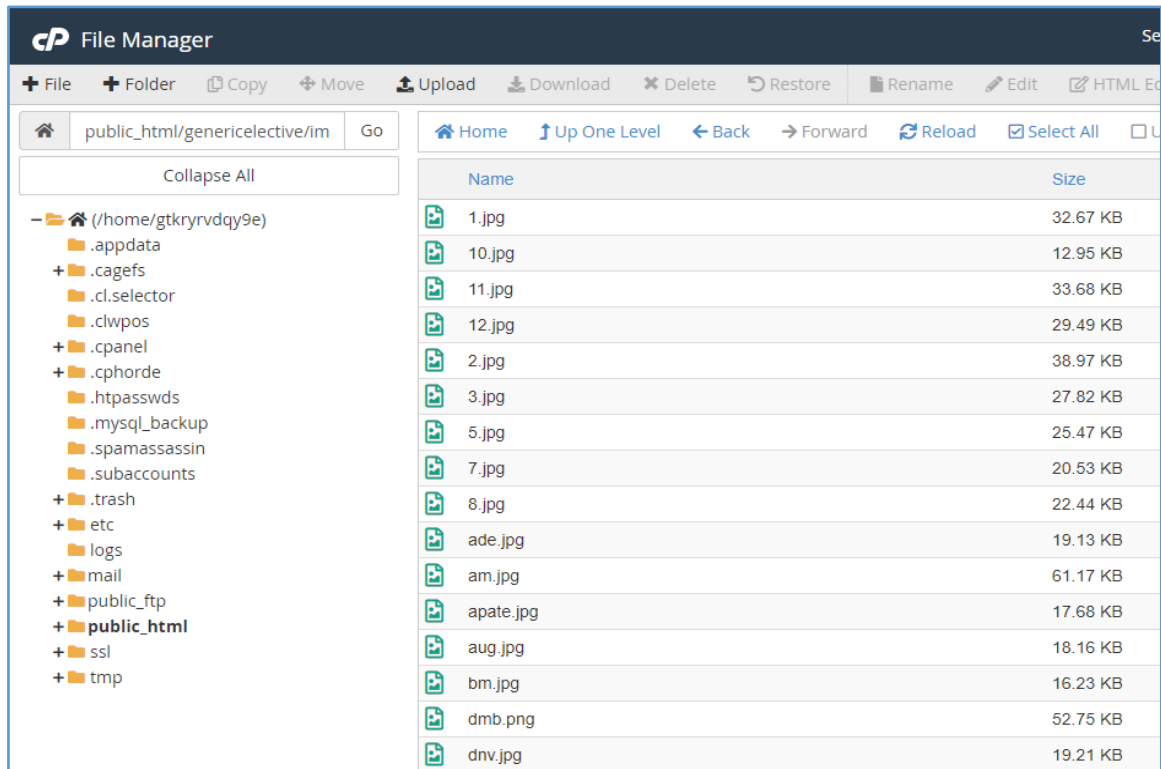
cP File Manager

Se

File   Folder   Copy   Move   Upload   Download   Delete   Restore   Rename   Edit   HTML Ed

public_html/genericelective/im   Go

Collapse All

(/home/gtkryrvdqy9e)
.appdata
.cagefs
.cl.selector
.clwpos
.cpanel
.cphorde
.htpasswds
.mysql_backup
.spamassassin
.subaccounts
.trash
etc
logs
mail
public_ftp
public_html
ssl
tmp

Home   Up One Level   Back   Forward   Reload   Select All   U

| Name | Size |
|---|---|
| 1.jpg | 32.67 KB |
| 10.jpg | 12.95 KB |
| 11.jpg | 33.68 KB |
| 12.jpg | 29.49 KB |
| 2.jpg | 38.97 KB |
| 3.jpg | 27.82 KB |
| 5.jpg | 25.47 KB |
| 7.jpg | 20.53 KB |
| 8.jpg | 22.44 KB |
| ade.jpg | 19.13 KB |
| am.jpg | 61.17 KB |
| apate.jpg | 17.68 KB |
| aug.jpg | 18.16 KB |
| bm.jpg | 16.23 KB |
| dmb.png | 52.75 KB |
| dnv.jpg | 19.21 KB |